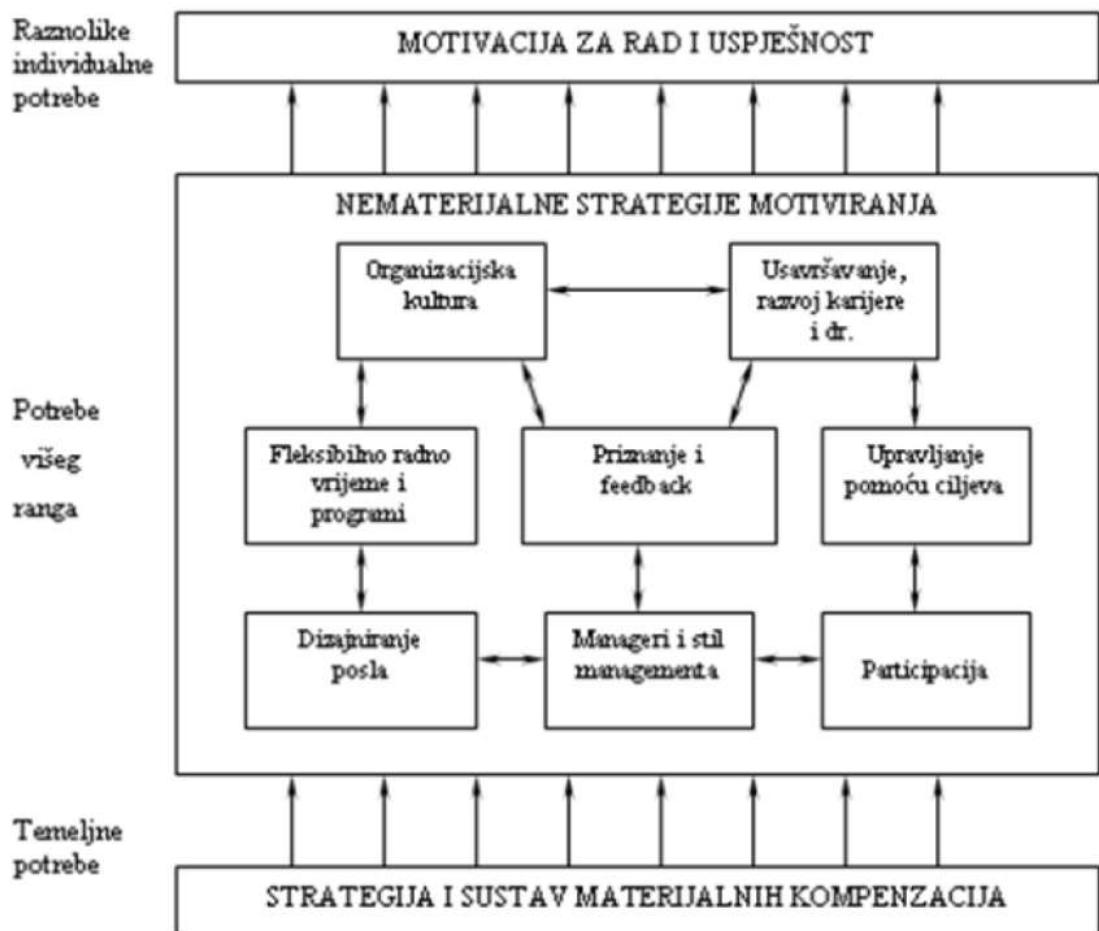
Raznolike individualne potrebe

MOTIVACIJA ZA RAD I USPJEŠNOST

NEMATERIJALNE STRATEGIJE MOTIVIRANJA

Organizacijska kultura

Usavršavanje, razvoj karijere i dr.

Potrebe višeg ranga

Fleksibilno radno vrijeme i programi

Priznanje i feedback

Upravljanje pomoću ciljeva

Dizajniranje posla

Manageri i stil managementa

Participacija

Temeljne potrebe

STRATEGIJA I SUSTAV MATERIJALNIH KOMPENZACIJA